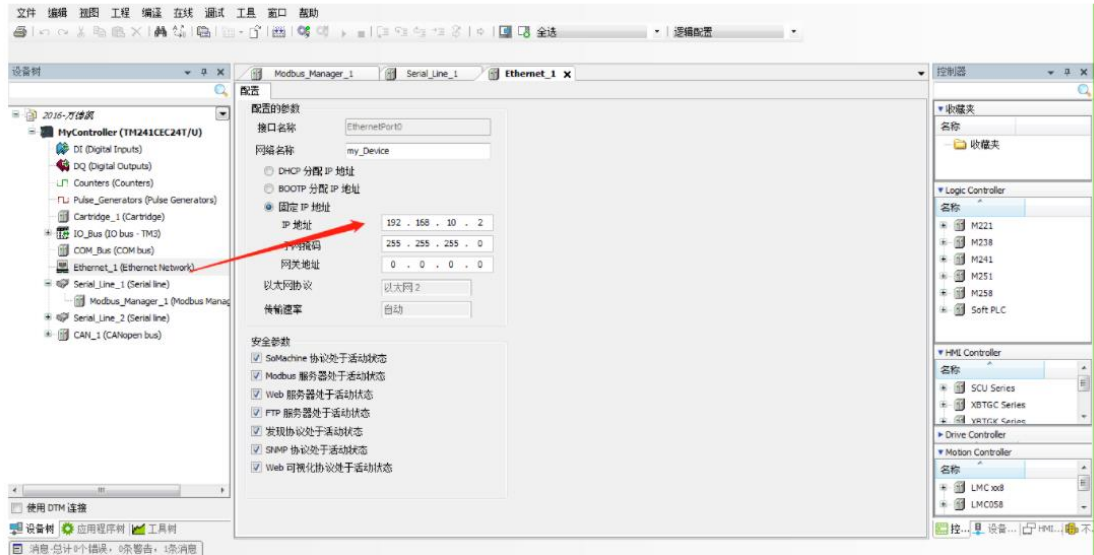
文件 编辑 视图 工程 编译 在线 调试 工具 窗口 帮助

全选 逻辑配置

设备树

2016-万捷凯
MyController (TM241CEC24T/U)
DI (Digital Inputs)
DQ (Digital Outputs)
Counters (Counters)
Pulse_Generators (Pulse Generators)
Cartridge_1 (Cartridge)
IO_Bus (IO bus - TM3)
COM_Bus (COM bus)
Ethernet_1 (Ethernet Network)
Serial_Line_1 (Serial line)
Modbus_Manager_1 (Modbus Manag
Serial_Line_2 (Serial line)
CAN_1 (CANopen bus)

使用 DTM 连接

设备树 应用程序树 工具树

消息-总计0个错误，0条警告，1条消息

Modbus_Manager_1 Serial_Line_1 Ethernet_1

配置

配置的参数
接口名称 EthernetPort0
网络名称 my_Device
DHCP 分配 IP 地址
BOOTP 分配 IP 地址
固定 IP 地址
IP 地址 192 . 168 . 10 . 2
子网掩码 255 . 255 . 255 . 0
网关地址 0 . 0 . 0 . 0
以太网协议 以太网 2
传输速率 自动

安全参数
SoMachine 协议处于活动状态
Modbus 服务器处于活动状态
Web 服务器处于活动状态
FTP 服务器处于活动状态
发现协议处于活动状态
SNMP 协议处于活动状态
Web 可视化协议处于活动状态

控制器

收藏夹
名称
收藏夹

Logic Controller
名称
M221
M238
M241
M251
M258
Soft PLC

HMI Controller
名称
SCU Series
XBTGC Series
XBTGK Series

Drive Controller

Motion Controller
名称
LMC xx8
LMC058

控... 设备... HMI... 不...